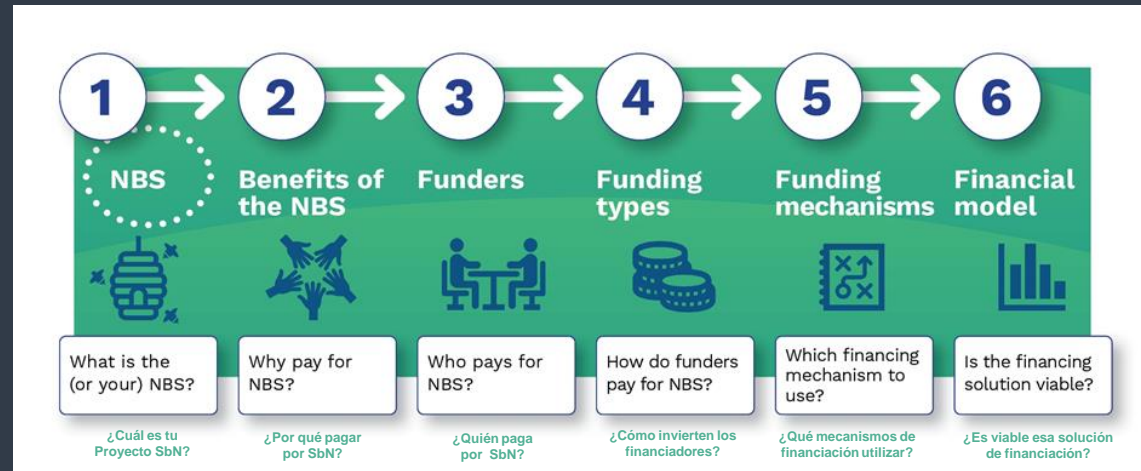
1

NBS

What is the (or your) NBS?

¿Cuál es tu Proyecto SbN?

2

Benefits of the NBS

Why pay for NBS?

¿Por qué pagar por SbN?

3

Funders

Who pays for NBS?

¿Quién paga por SbN?

4

Funding types

How do funders pay for NBS?

¿Cómo invierten los financiadores?

5

Funding mechanisms

Which financing mechanism to use?

¿Qué mecanismos de financiación utilizar?

6

Financial model

Is the financing solution viable?

¿Es viable esa solución de financiación?